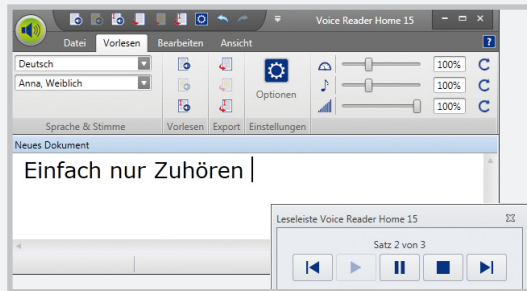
Voice Reader Home 15

Datei
Vorlesen
Bearbeiten
Ansicht

Deutsch
Anna, Weiblich

Optionen

100%
100%
100%

Sprache & Stimme
Vorlesen
Export
Einstellungen

Neues Dokument

Einfach nur Zuhören

Leseleiste Voice Reader Home 15

Satz 2 von 3